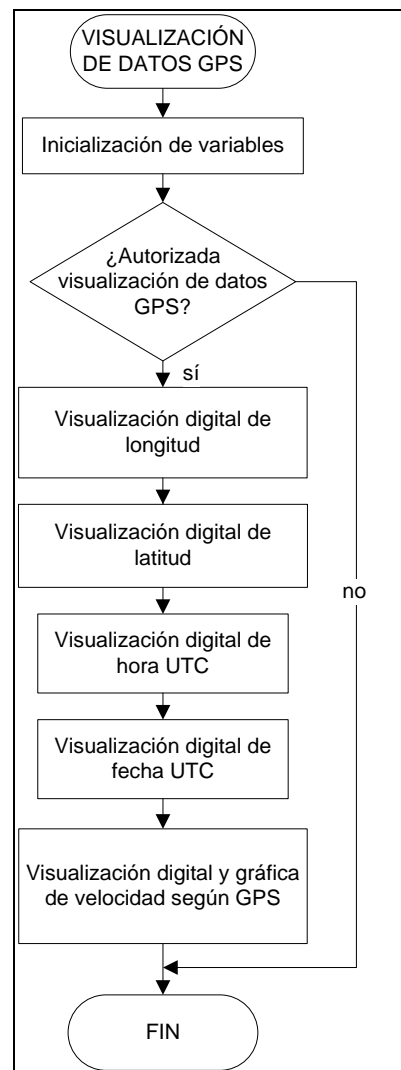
VISUALIZACIÓN DE DATOS GPS

Inicialización de variables

¿Autorizada visualización de datos GPS?

sí

no

Visualización digital de longitud

Visualización digital de latitud

Visualización digital de hora UTC

Visualización digital de fecha UTC

Visualización digital y gráfica de velocidad según GPS

FIN